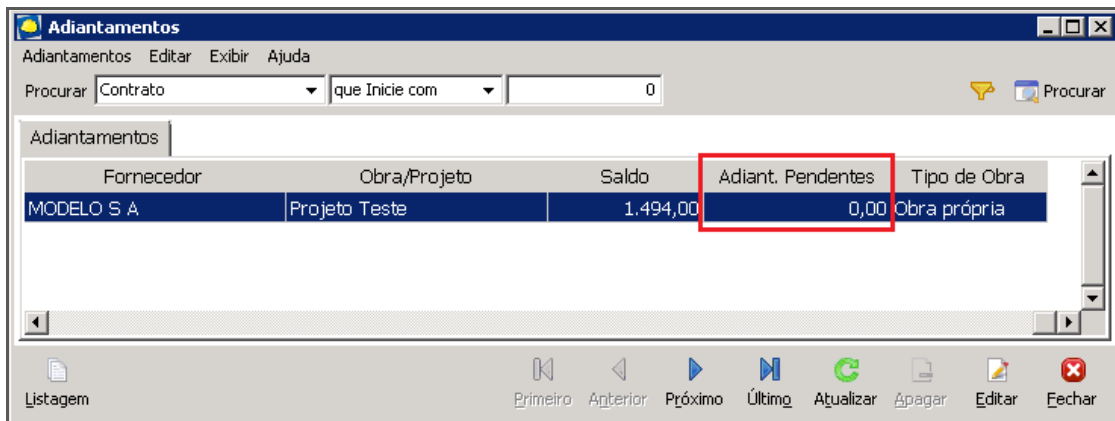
Adiantamentos

Adiantamentos Editar Exibir Ajuda

Procurar Contrato que Inicie com 0 Procurar

Adiantamentos

| Fornecedor | Obra/Projeto | Saldo | Adiant. Pendentes | Tipo de Obra |
|---|---|---|---|---|
| MODELO S A | Projeto Teste | 1.494,00 | 0,00 | Obra própria |

Listagem Primeiro Anterior Próximo Último Atualizar Apagar Editar Fechar